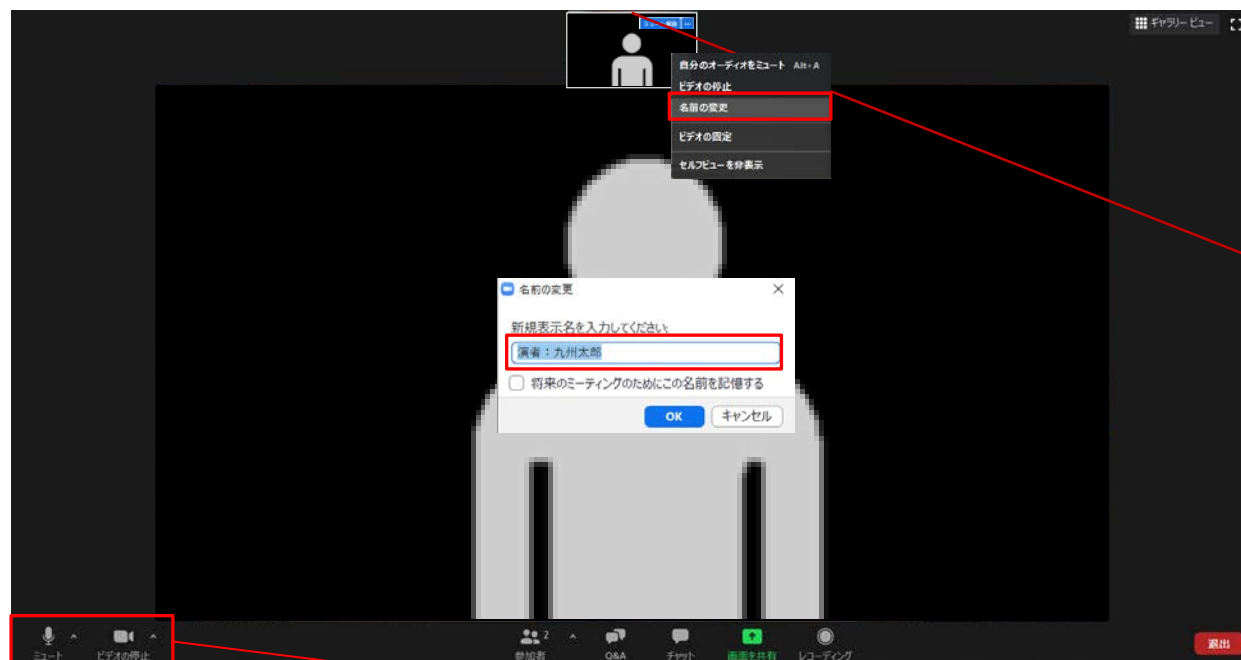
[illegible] ...

ギャラリービュー

自分のオーディオをミュート Alt+A
ビデオの停止
名前の変更
ビデオの固定
セルフビューを非表示

名前の変更

新規表示名を入力してください:

演者：九州太郎

将来のミーティングのためにこの名前を記憶する

OK
キャンセル

ミュート
ビデオの停止
2
参加者
Q&A
チャット
画面を共有
レコーディング
退出